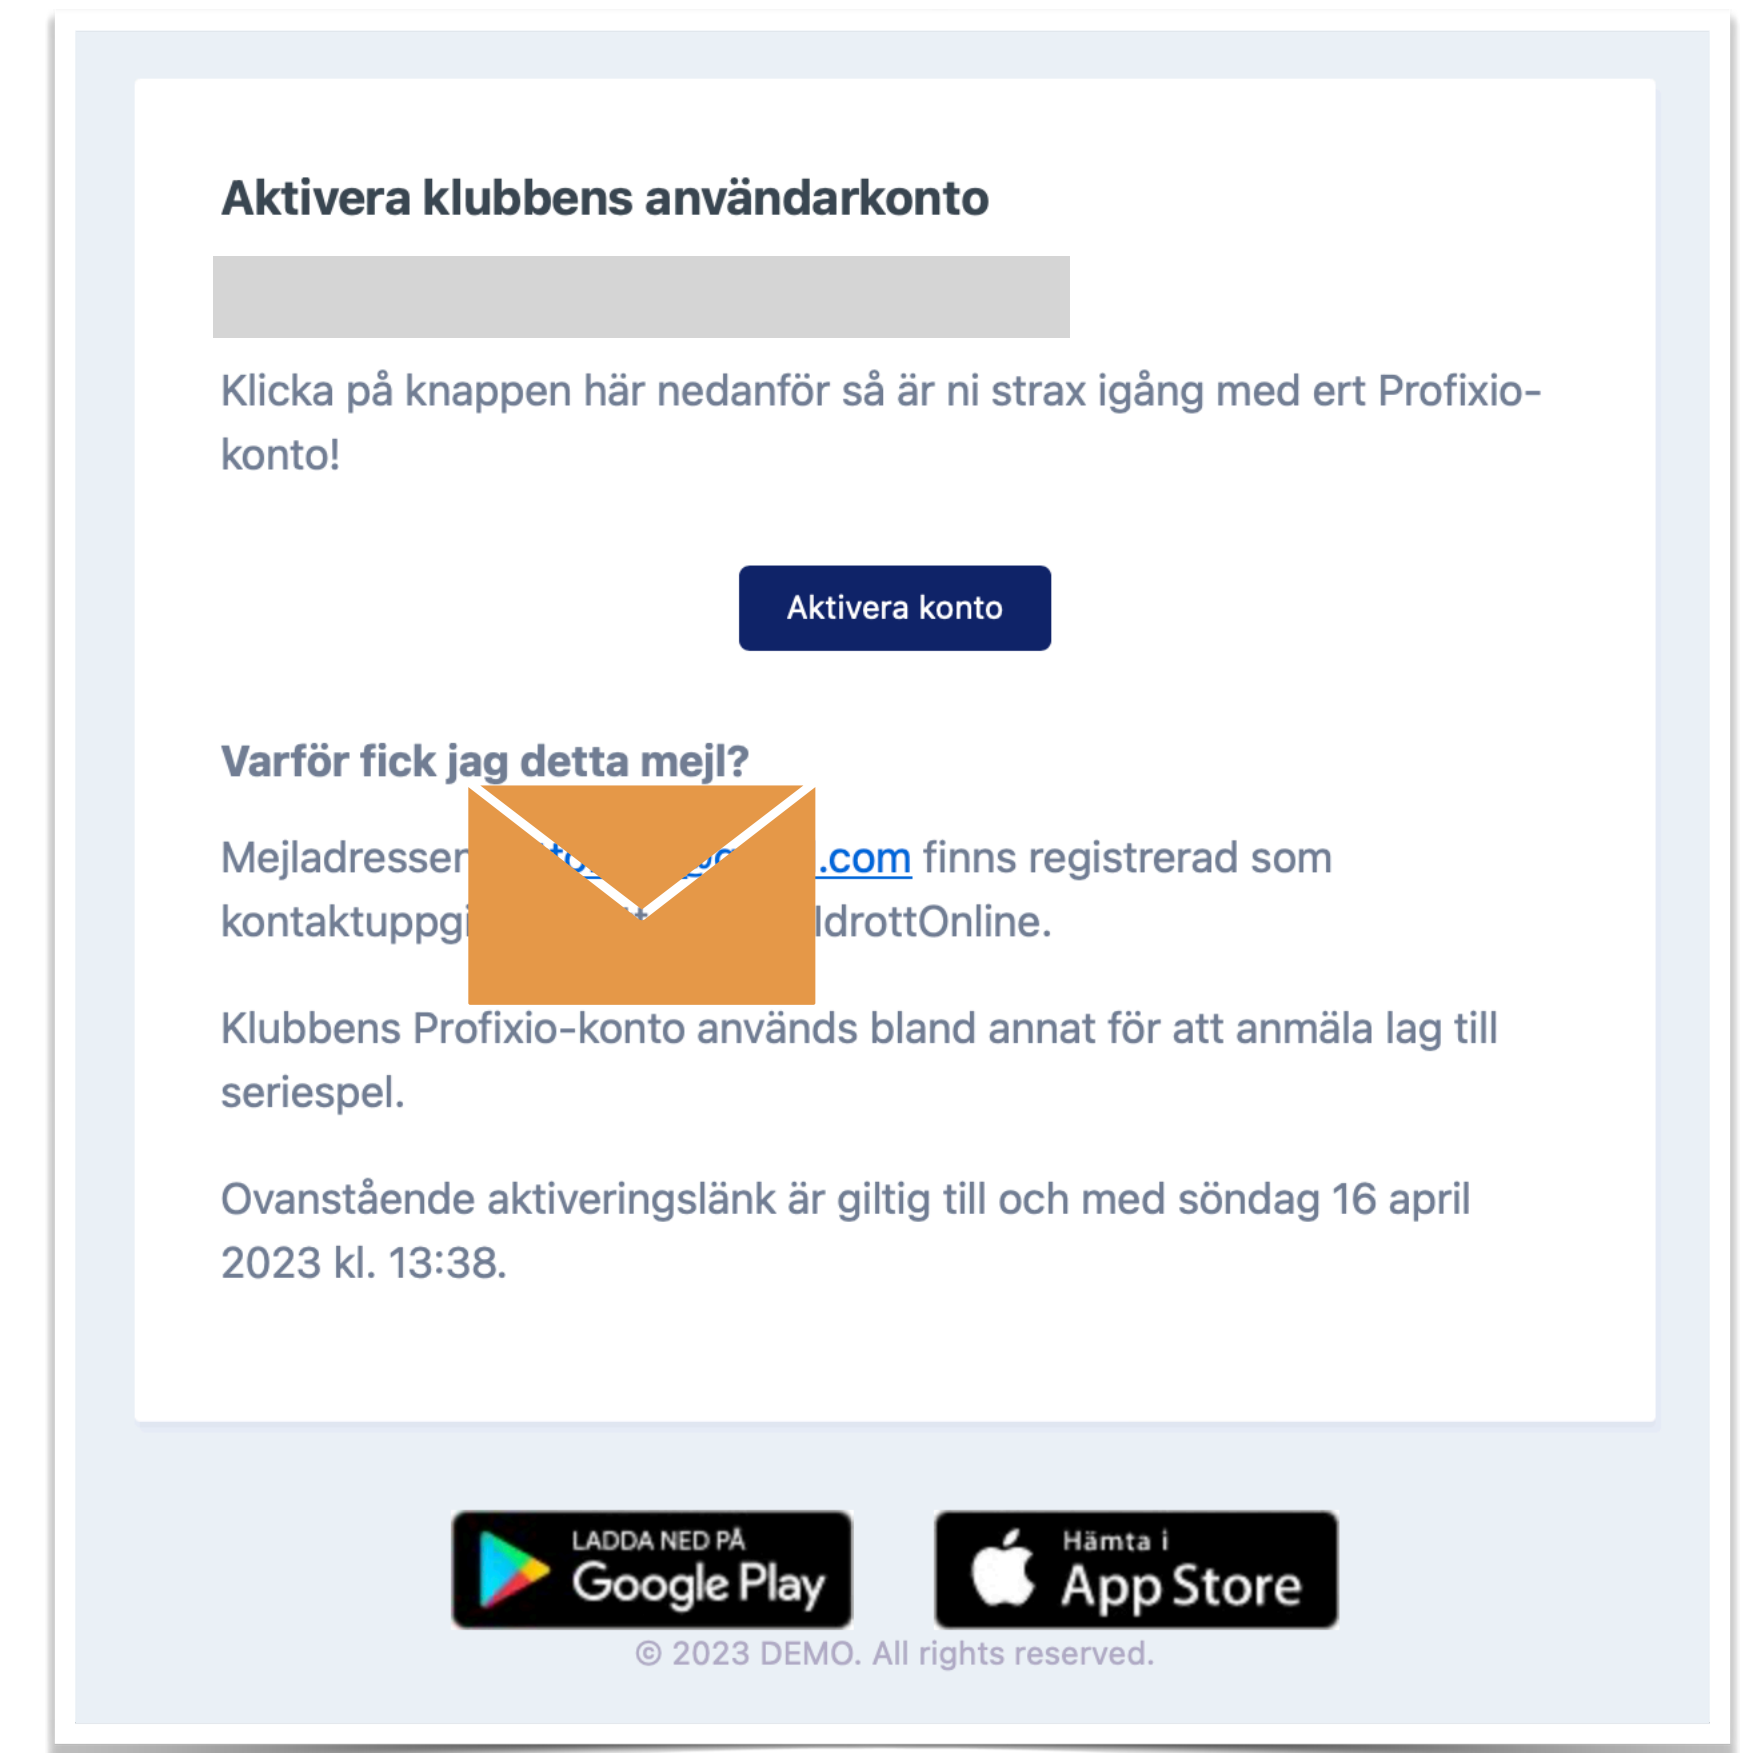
Aktivera klubbens användarkonto

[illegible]

Klicka på knappen här nedanför så är ni strax igång med ert Profixio-konto!

Aktivera konto

Varför fick jag detta mejl?

Mejladressen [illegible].com finns registrerad som kontaktuppgi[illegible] IdrottOnline.

Klubbens Profixio-konto används bland annat för att anmäla lag till seriespel.

Ovanstående aktiveringslänk är giltig till och med söndag 16 april 2023 kl. 13:38.

LADDA NED PÅ Google Play

Hämta i App Store

© 2023 DEMO. All rights reserved.